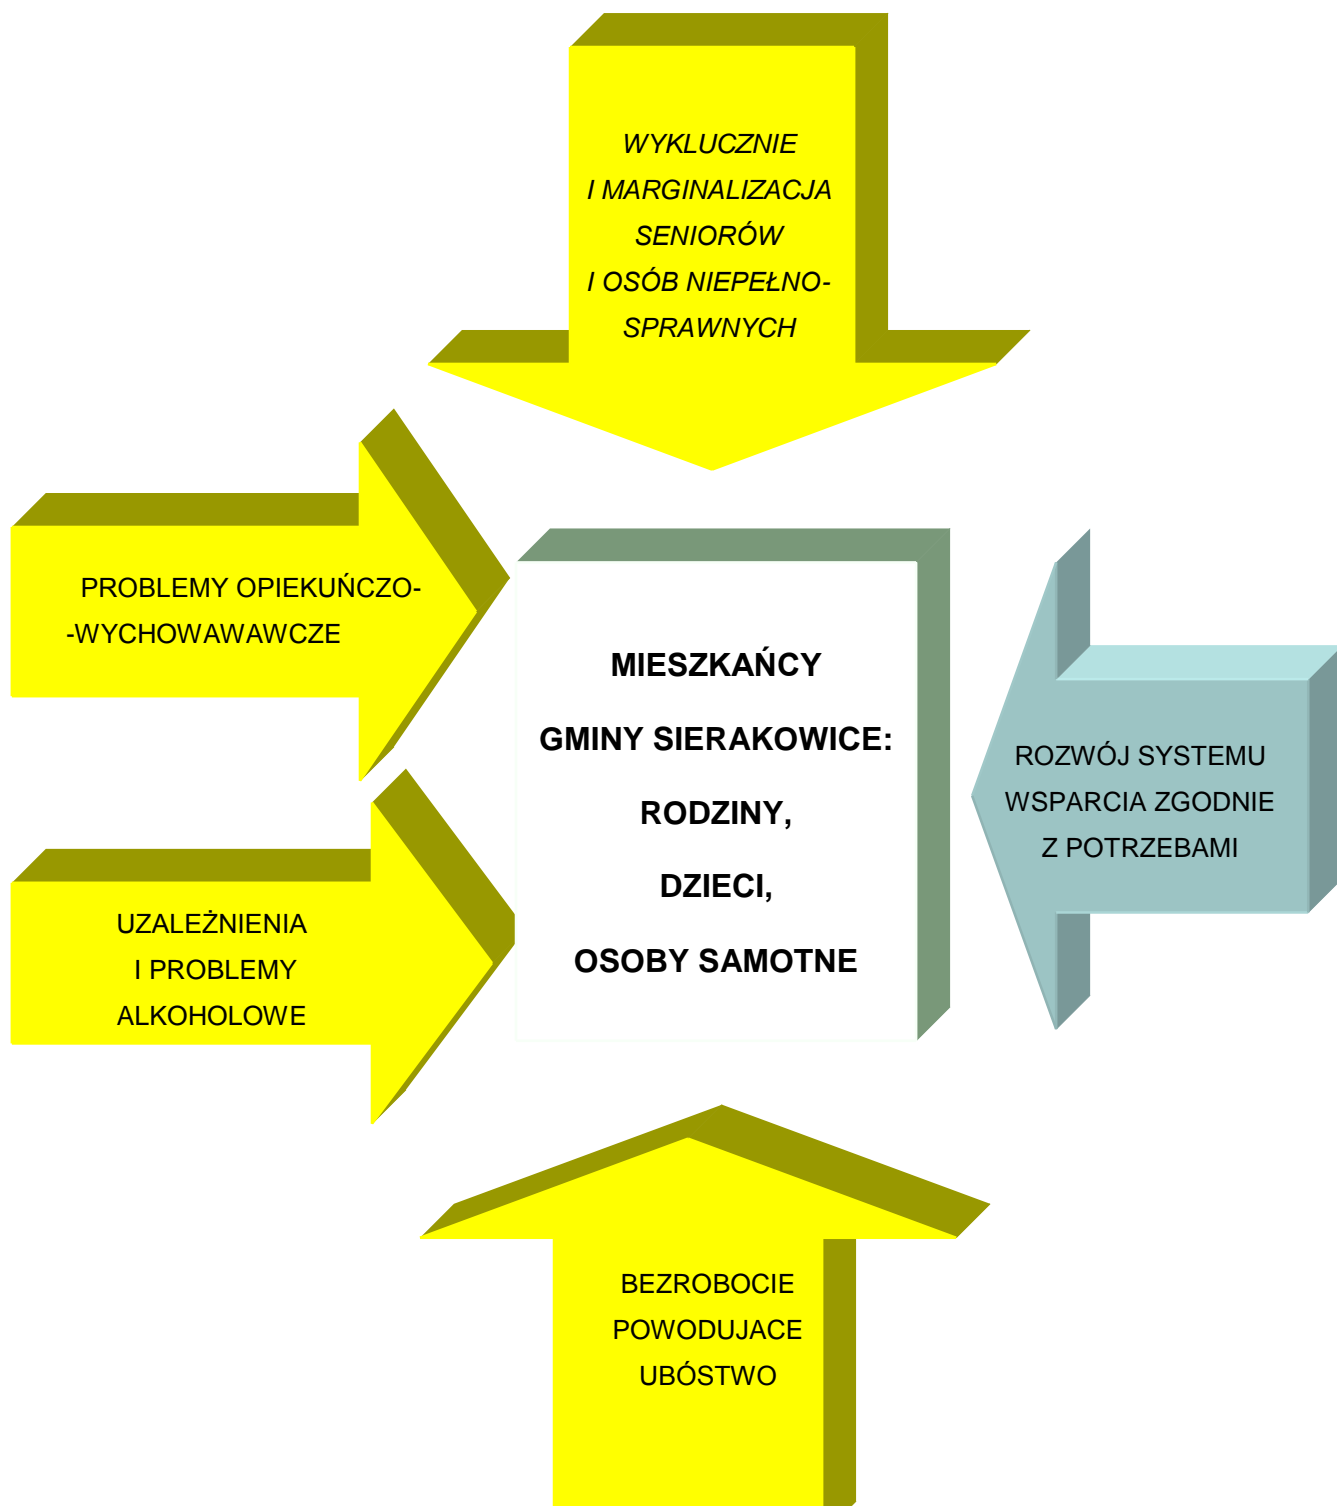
WYKLUCZNIE
I MARGINALIZACJA
SENIORÓW
I OSÓB NIEPEŁNO-SPRAWNYCH

PROBLEMY OPIEKUŃCZO-
-WYCHOWAWAWCZE

MIESZKAŃCY
GMINY SIERAKOWICE:
RODZINY,
DZIECI,
OSOBY SAMOTNE

ROZWÓJ SYSTEMU
WSPARCIA ZGODNIE
Z POTRZEBAMI

UZALEŻNIENIA
I PROBLEMY
ALKOHOLOWE

BEZROBOCIE
POWODUJACE
UBÓSTWO